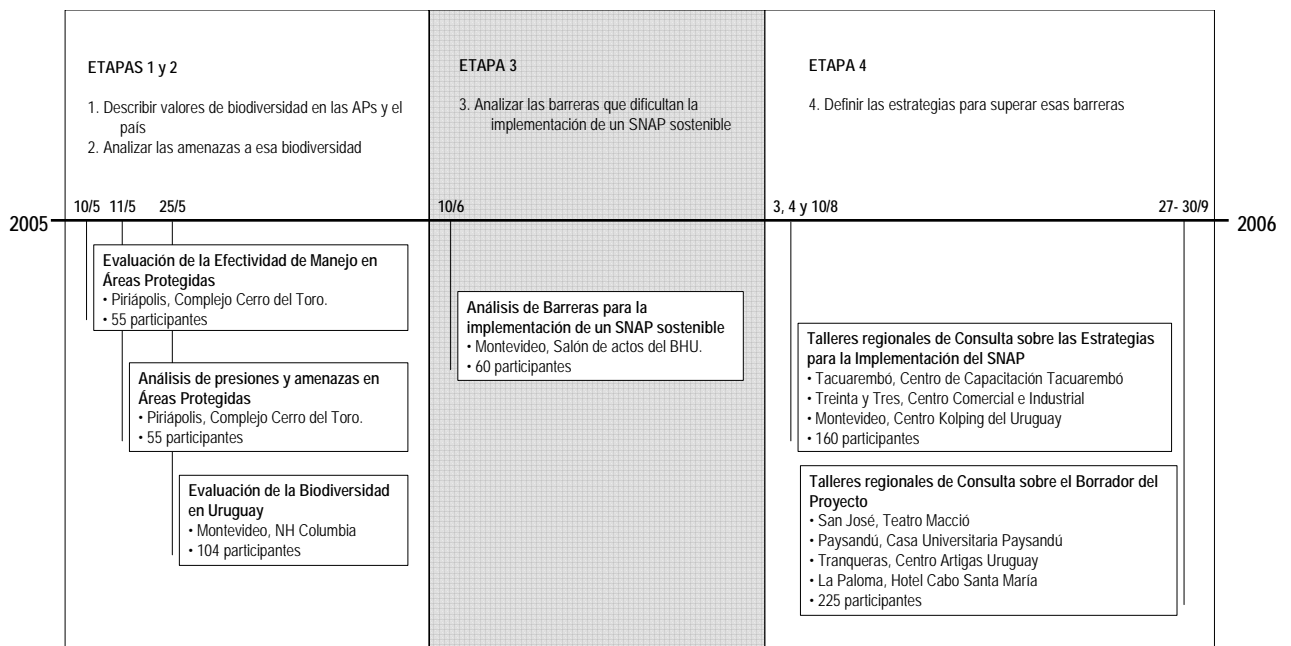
ETAPAS 1 y 2

1. Describir valores de biodiversidad en las APs y el país
2. Analizar las amenazas a esa biodiversidad

ETAPA 3

3. Analizar las barreras que dificultan la implementación de un SNAP sostenible

ETAPA 4

4. Definir las estrategias para superar esas barreras

2005

10/5 11/5 25/5

10/6

3, 4 y 10/8

27- 30/9

2006

Evaluación de la Efectividad de Manejo en Áreas Protegidas
• Piriápolis, Complejo Cerro del Toro.
• 55 participantes

Análisis de presiones y amenazas en Áreas Protegidas
• Piriápolis, Complejo Cerro del Toro.
• 55 participantes

Evaluación de la Biodiversidad en Uruguay
• Montevideo, NH Columbia
• 104 participantes

Análisis de Barreras para la implementación de un SNAP sostenible
• Montevideo, Salón de actos del BHU.
• 60 participantes

Talleres regionales de Consulta sobre las Estrategias para la Implementación del SNAP
• Tacuarembó, Centro de Capacitación Tacuarembó
• Treinta y Tres, Centro Comercial e Industrial
• Montevideo, Centro Kolping del Uruguay
• 160 participantes

Talleres regionales de Consulta sobre el Borrador del Proyecto
• San José, Teatro Macció
• Paysandú, Casa Universitaria Paysandú
• Tranqueras, Centro Artigas Uruguay
• La Paloma, Hotel Cabo Santa María
• 225 participantes